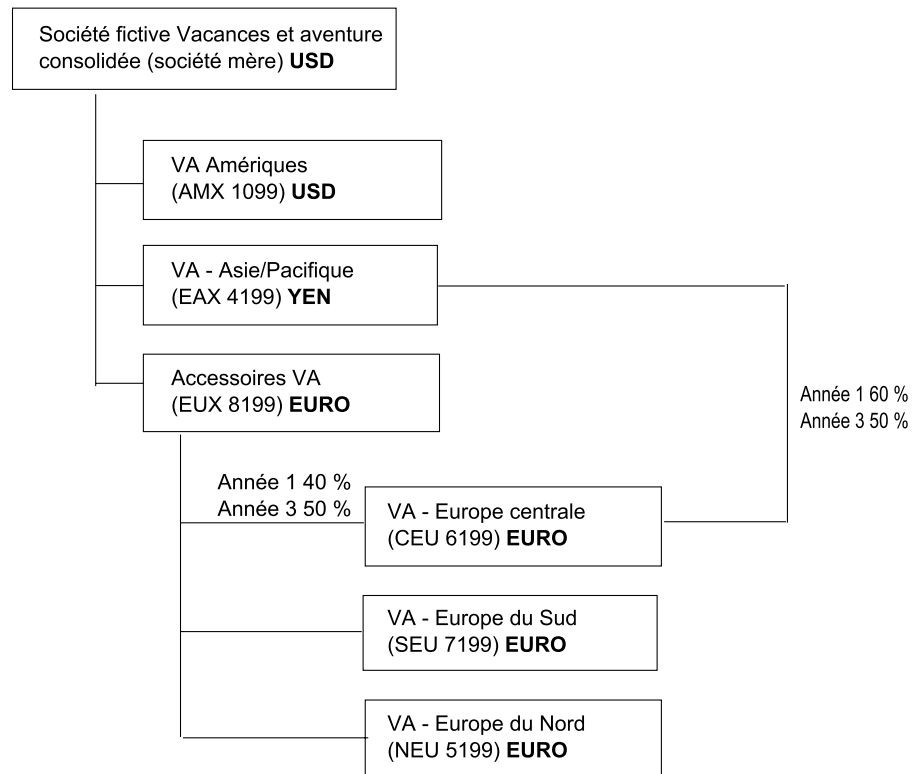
Société fictive Vacances et aventure consolidée (société mère) **USD**

VA Amériques
(AMX 1099) **USD**

VA - Asie/Pacifique
(EAX 4199) **YEN**

Accessoires VA
(EUX 8199) **EURO**

Année 1 60 %
Année 3 50 %

Année 1 40 %
Année 3 50 %

VA - Europe centrale
(CEU 6199) **EURO**

VA - Europe du Sud
(SEU 7199) **EURO**

VA - Europe du Nord
(NEU 5199) **EURO**